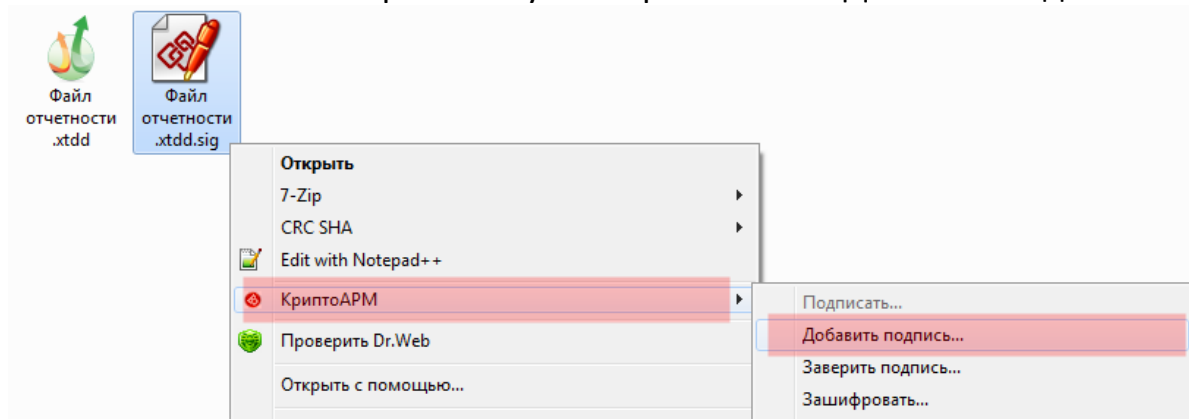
Файл отчетности .xtdd

Файл отчетности .xtdd.sig

Открыть
7-Zip
CRC SHA
Edit with Notepad++
КриптоАРМ
Проверить Dr.Web
Открыть с помощью...

Подписать...
Добавить подпись...
Заверить подпись...
Зашифровать...